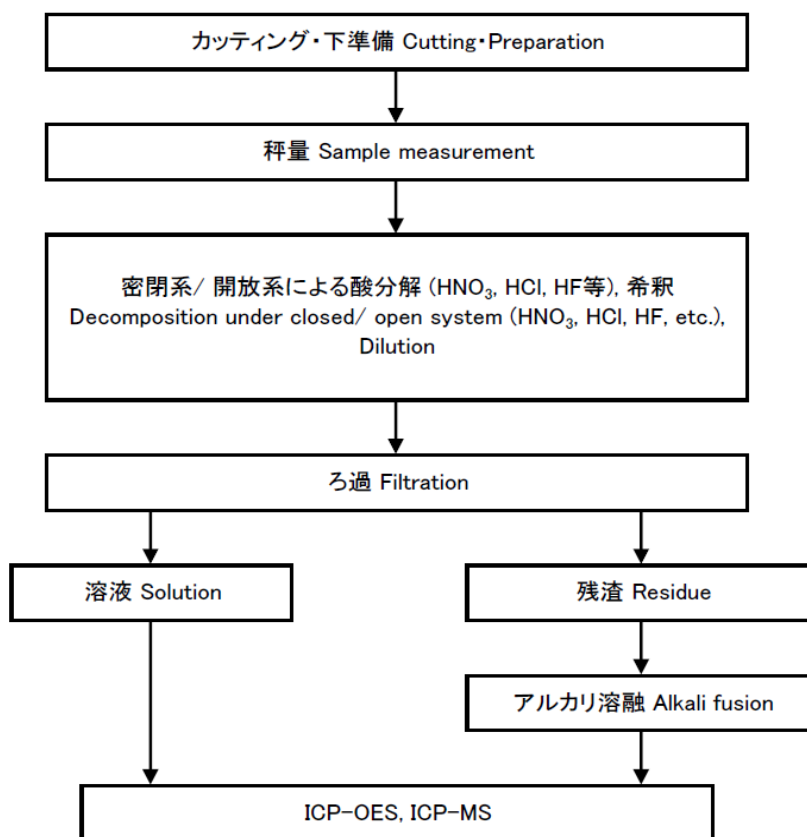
カッティング・下準備 Cutting・Preparation

秤量 Sample measurement

密閉系/ 開放系による酸分解 ($HNO_3$, HCl, HF等), 希釈
Decomposition under closed/ open system ($HNO_3$, HCl, HF, etc.), Dilution

ろ過 Filtration

溶液 Solution

残渣 Residue

アルカリ溶融 Alkali fusion

ICP-OES, ICP-MS